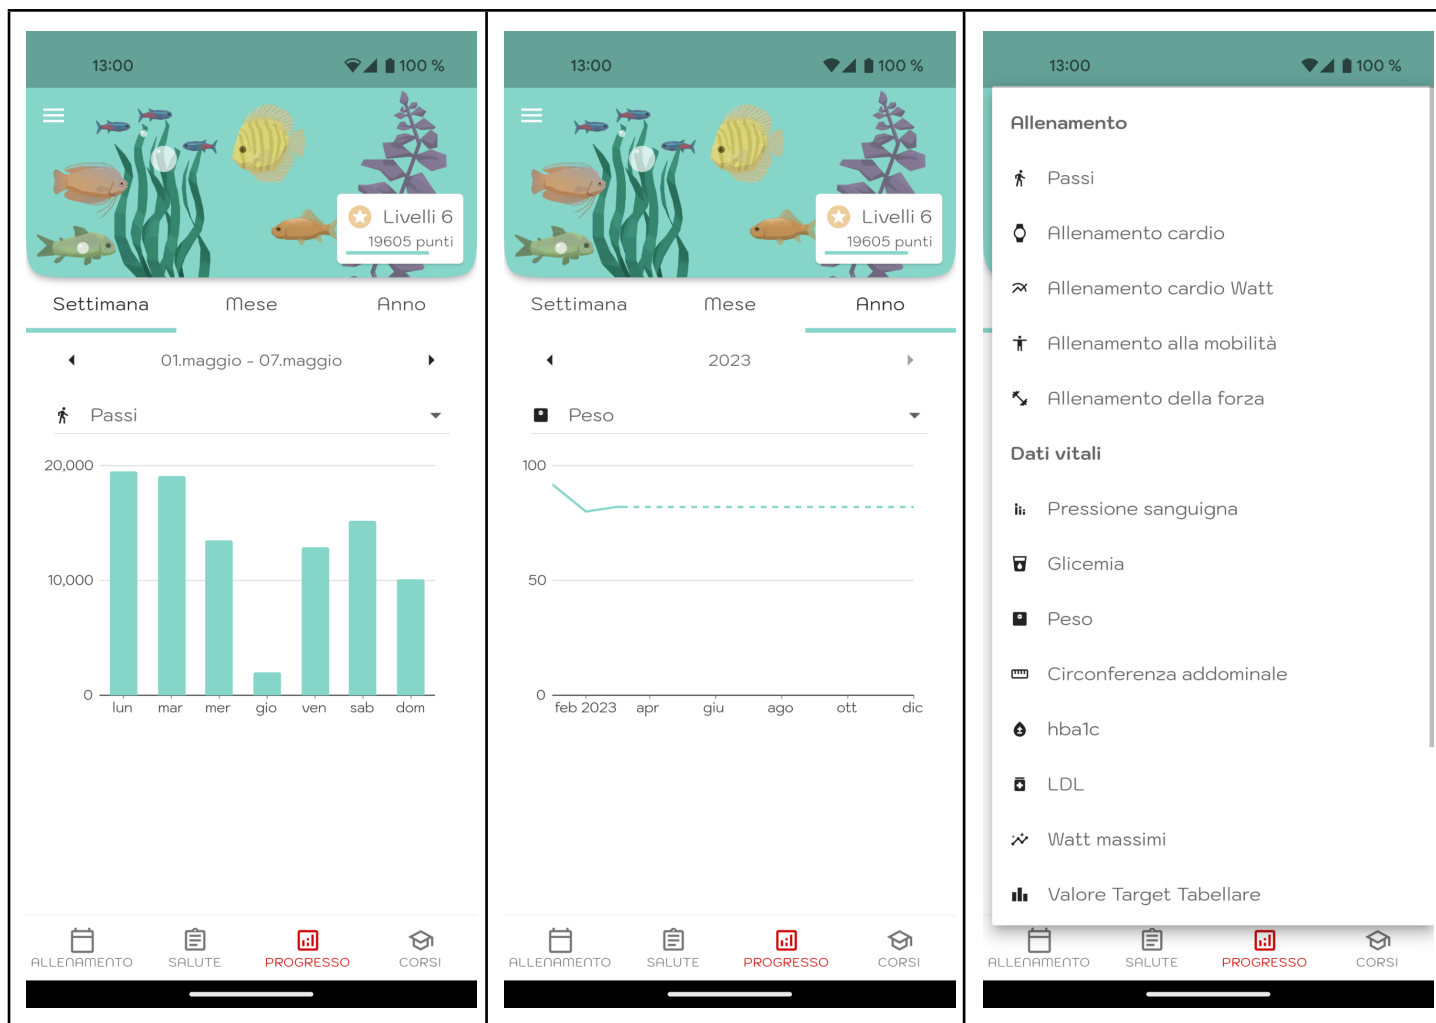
13:00
100 %

Livelli 6
19605 punti

Settimana
Mese
Anno

01.maggio - 07.maggio

Passi

20,000
10,000
0
lun
mar
mer
gio
ven
sab
dom

ALLENAMENTO
SALUTE
PROGRESSO
CORSI

13:00
100 %

Livelli 6
19605 punti

Settimana
Mese
Anno

2023

Peso

100
50
0
feb 2023
apr
giu
ago
ott
dic

ALLENAMENTO
SALUTE
PROGRESSO
CORSI

13:00
100 %

Allenamento
Passi
Allenamento cardio
Allenamento cardio Watt
Allenamento alla mobilità
Allenamento della forza
Dati vitali
Pressione sanguigna
Glicemia
Peso
Circonferenza addominale
hba1c
LDL
Watt massimi
Valore Target Tabellare

ALLENAMENTO
SALUTE
PROGRESSO
CORSI